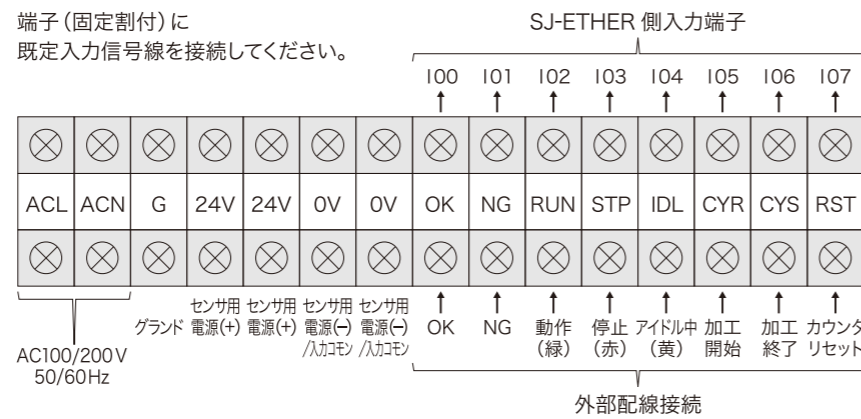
端子（固定割付）に
既定入力信号線を接続してください。

SJ-ETHER 側入力端子

| | | | | | | | I00 | I01 | I02 | I03 | I04 | I05 | I06 | I07 |
|---|---|---|---|---|---|---|---|---|---|---|---|---|---|---|
| ACL | ACN | G | 24V | 24V | 0V | 0V | OK | NG | RUN | STP | IDL | CYR | CYS | RST |
| AC100/200V 50/60Hz | | グランド | センサ用電源(+) | センサ用電源(+) | センサ用電源(−) /入力コモン | センサ用電源(−) /入力コモン | OK | NG | 動作（緑） | 停止（赤） | アイドル中（黄） | 加工開始 | 加工終了 | カウンタリセット |

外部配線接続